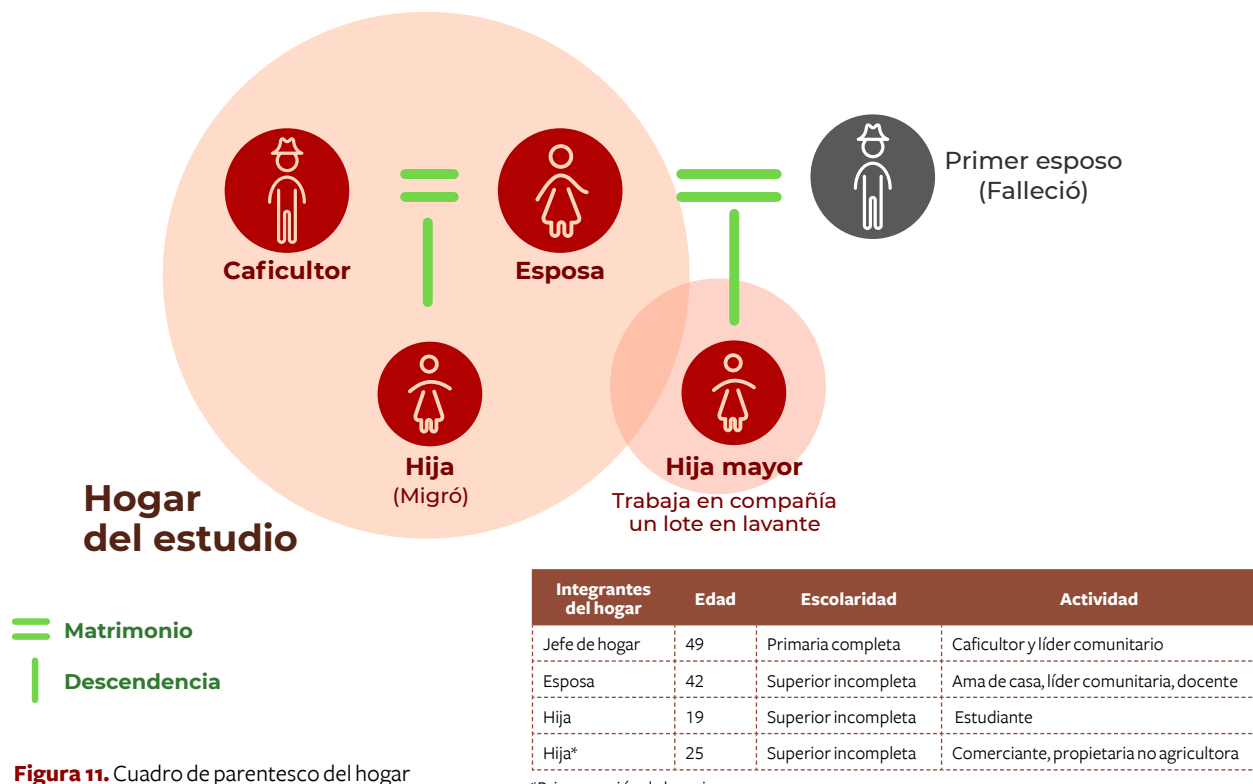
Caficultor

Esposa

Primer esposo
(Falleció)

Hija
(Migró)

Hija mayor
Trabaja en compañía un lote en lavante

Hogar del estudio

Matrimonio

Descendencia

| Integrantes del hogar | Edad | Escolaridad | Actividad |
|---|---|---|---|
| Jefe de hogar | 49 | Primaria completa | Caficultor y líder comunitario |
| Esposa | 42 | Superior incompleta | Ama de casa, líder comunitaria, docente |
| Hija | 19 | Superior incompleta | Estudiante |
| Hija* | 25 | Superior incompleta | Comerciante, propietaria no agricultora |

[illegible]

Figura 11. Cuadro de parentesco del hogar